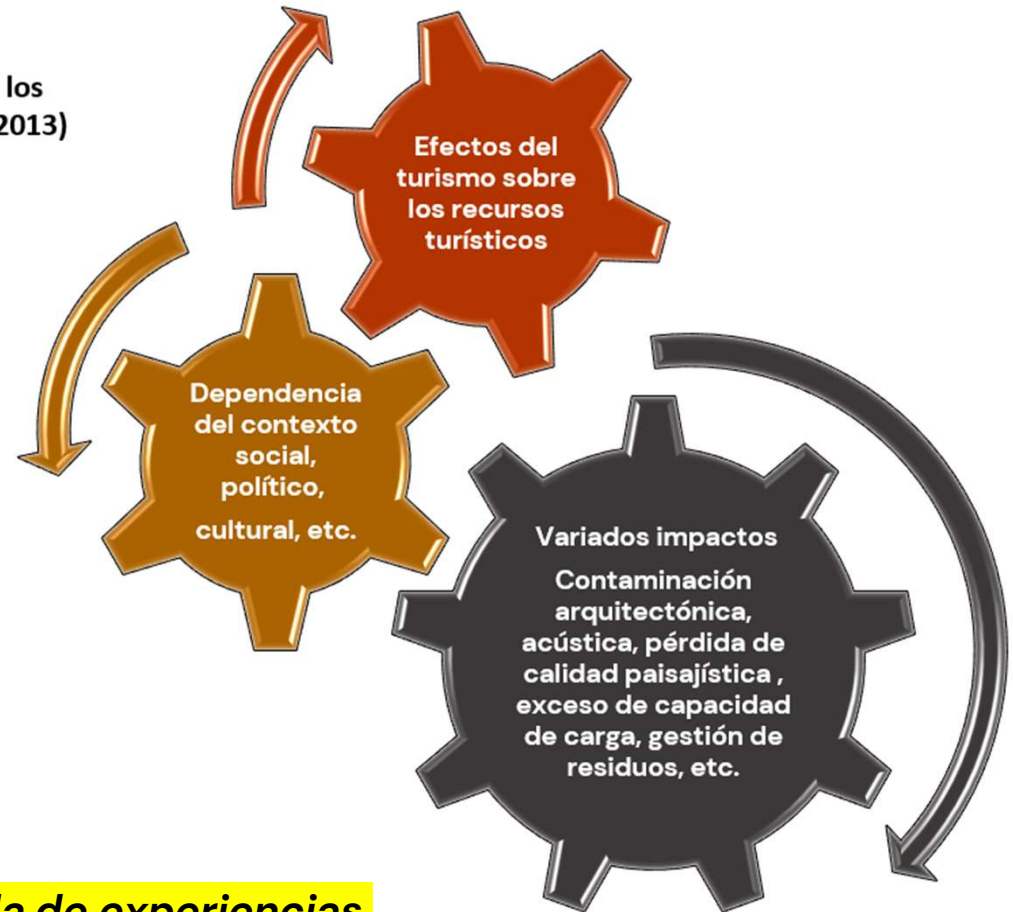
los
2013)

Efectos del turismo sobre los recursos turísticos

Dependencia del contexto social, político, cultural, etc.

Variados impactos

Contaminación arquitectónica, acústica, pérdida de calidad paisajística , exceso de capacidad de carga, gestión de residuos, etc.

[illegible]a de experiencias